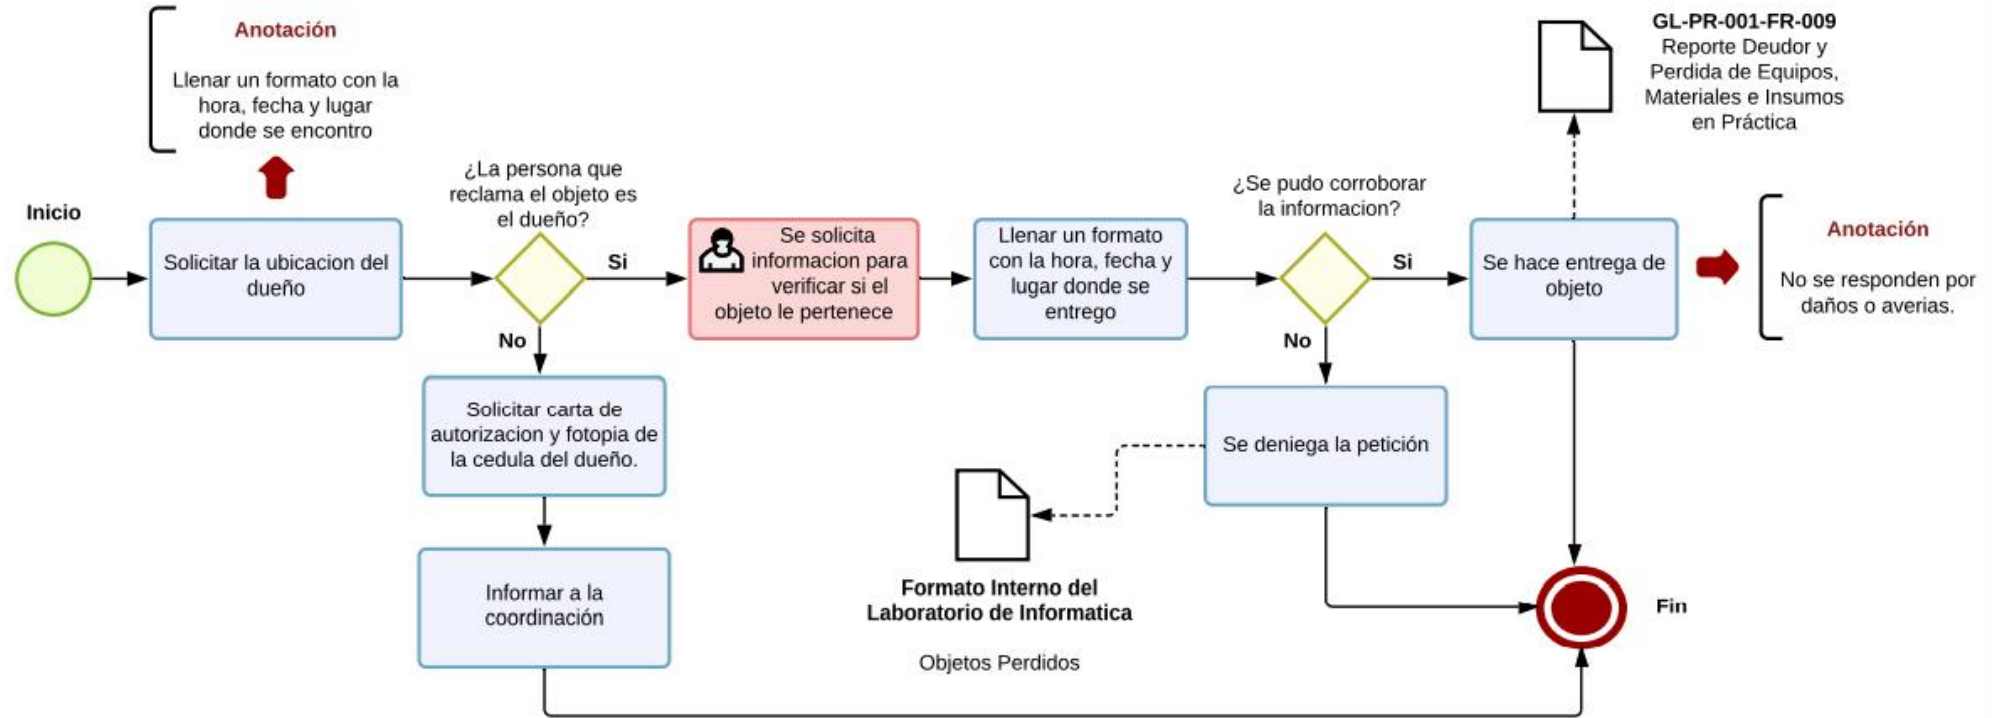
Anotación

Llenar un formato con la hora, fecha y lugar donde se encontro

Inicio

Solicitar la ubicacion del dueño

¿La persona que reclama el objeto es el dueño?

Si

No

Se solicita informacion para verificar si el objeto le pertenece

Llenar un formato con la hora, fecha y lugar donde se entrego

¿Se pudo corroborar la informacion?

Si

No

Se hace entrega de objeto

GL-PR-001-FR-009
Reporte Deudor y Perdida de Equipos, Materiales e Insumos en Práctica

Anotación

No se responden por daños o averias.

Solicitar carta de autorizacion y fotopia de la cedula del dueño.

Informar a la coordinación

Se deniega la petición

Formato Interno del Laboratorio de Informatica

Objetos Perdidos

Fin